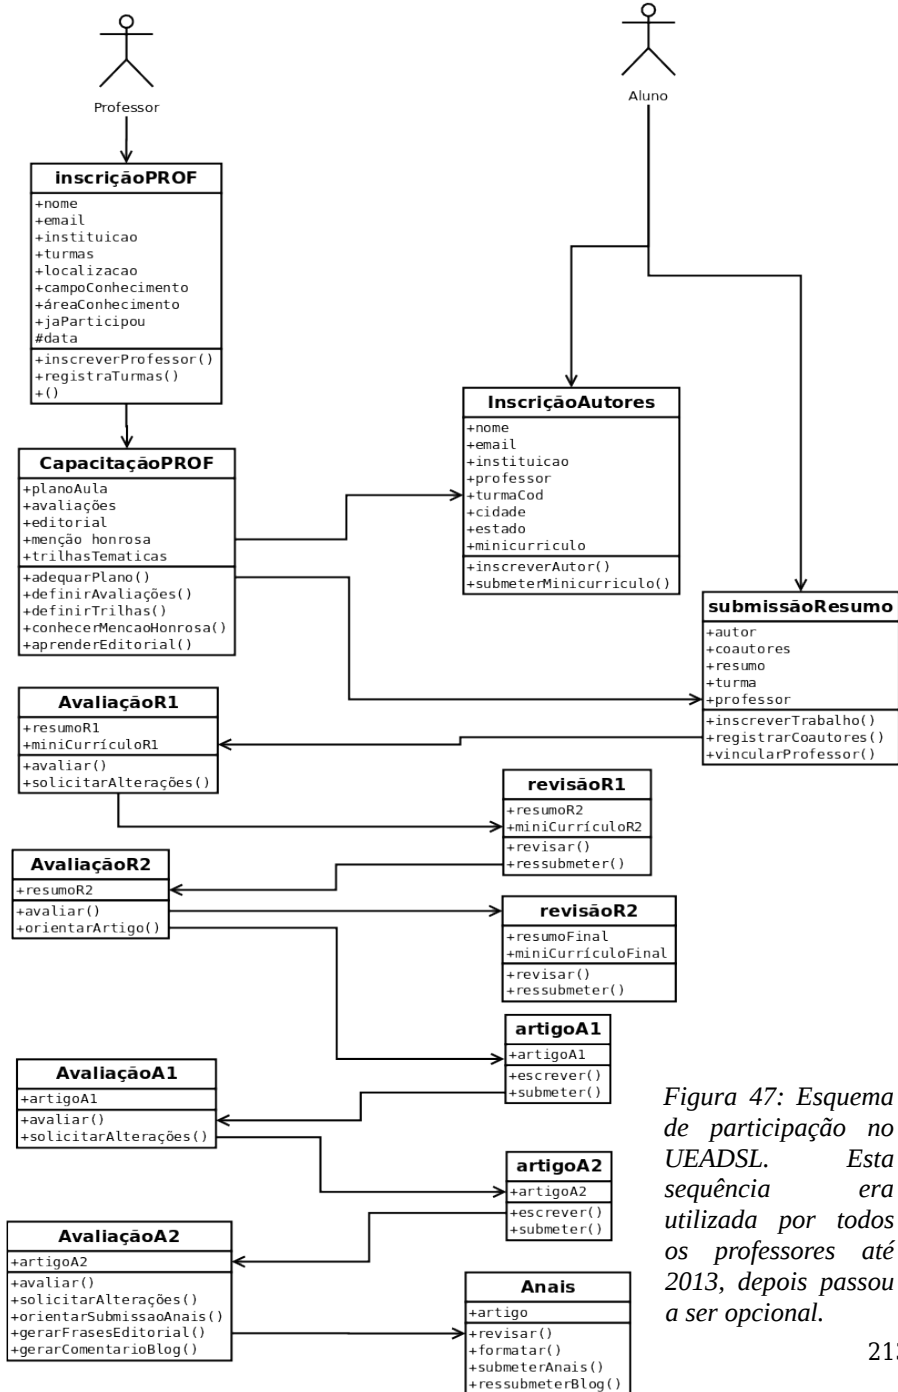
Professor

Aluno

inscriçãoPROF
+nome
+email
+instituicao
+turmas
+localizacao
+campoConhecimento
+áreaConhecimento
+jaParticipou
#data
+inscreverProfessor()
+registraTurmas()
+()

CapacitaçãoPROF
+planoAula
+avaliações
+editorial
+menção honrosa
+trilhasTematicas
+adequarPlano()
+definirAvaliações()
+definirTrilhas()
+conhecerMencaoHonrosa()
+aprenderEditorial()

InscriçãoAutores
+nome
+email
+instituicao
+professor
+turmaCod
+cidade
+estado
+minicurriculo
+inscreverAutor()
+submeterMinicurriculo()

submissãoResumo
+autor
+coautores
+resumo
+turma
+professor
+inscreverTrabalho()
+registrarCoautores()
+vincularProfessor()

AvaliaçãoR1
+resumoR1
+miniCurrículoR1
+avaliar()
+solicitarAlterações()

revisãoR1
+resumoR2
+miniCurrículoR2
+revisar()
+ressubmeter()

AvaliaçãoR2
+resumoR2
+avaliar()
+orientarArtigo()

revisãoR2
+resumoFinal
+miniCurrículoFinal
+revisar()
+ressubmeter()

artigoA1
+artigoA1
+escrever()
+submeter()

AvaliaçãoA1
+artigoA1
+avaliar()
+solicitarAlterações()

artigoA2
+artigoA2
+escrever()
+submeter()

AvaliaçãoA2
+artigoA2
+avaliar()
+solicitarAlterações()
+orientarSubmissaoAnais()
+gerarFrasesEditorial()
+gerarComentarioBlog()

Anais
+artigo
+revisar()
+formatar()
+submeterAnais()
+ressubmeterBlog()

Figura 47: Esquema de participação no UEADSL. Esta sequência era utilizada por todos os professores até 2013, depois passou a ser opcional.

213